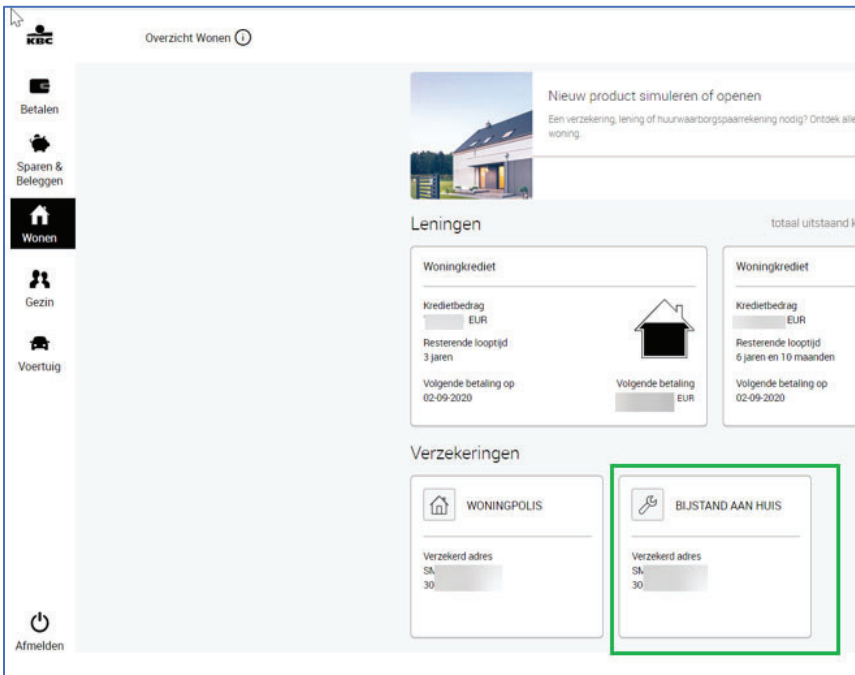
KBC

Overzicht Wonen

Betalen

Sparen & Beleggen

Wonen

Gezin

Voertuig

Afmelden

Nieuw product simuleren of openen

Een verzekering, lening of huurwaarborgspaarrekening nodig? Ontdek alle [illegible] woning.

Leningen

totaal uitstaand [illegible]

Woningkrediet

Kredietbedrag
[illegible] EUR

Resterende looptijd
3 jaren

Volgende betaling op
02-09-2020

Volgende betaling
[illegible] EUR

Woningkrediet

Kredietbedrag
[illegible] EUR

Resterende looptijd
6 jaren en 10 maanden

Volgende betaling op
02-09-2020

Verzekeringen

WONINGPOLIS

Verzekerd adres
S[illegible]
30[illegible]

BIJSTAND AAN HUIS

Verzekerd adres
S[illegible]
30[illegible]